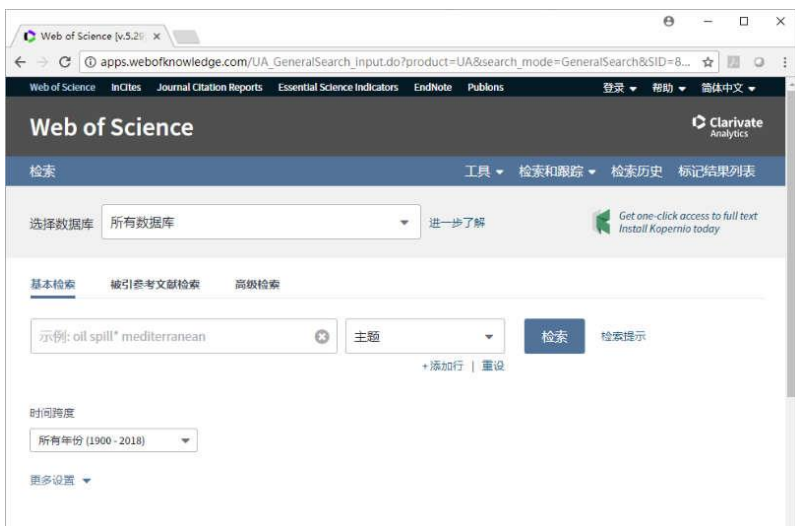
Web of Science [v.5.29 ×

apps.webofknowledge.com/UA_GeneralSearch_input.do?product=UA&search_mode=GeneralSearch&SID=8...

Web of Science InCites Journal Citation Reports Essential Science Indicators EndNote Publons 登录 ▾ 帮助 ▾ 简体中文 ▾

Web of Science

Clarivate Analytics

检索

工具 ▾ 检索和跟踪 ▾ 检索历史 标记结果列表

选择数据库 所有数据库

进一步了解

Get one-click access to full text
Install Kopernio today

基本检索 被引参考文献检索 高级检索

示例: oil spill* mediterranean

主题

检索

检索提示

+添加行 | 重设

时间跨度

所有年份 (1900 - 2018)

更多设置 ▾